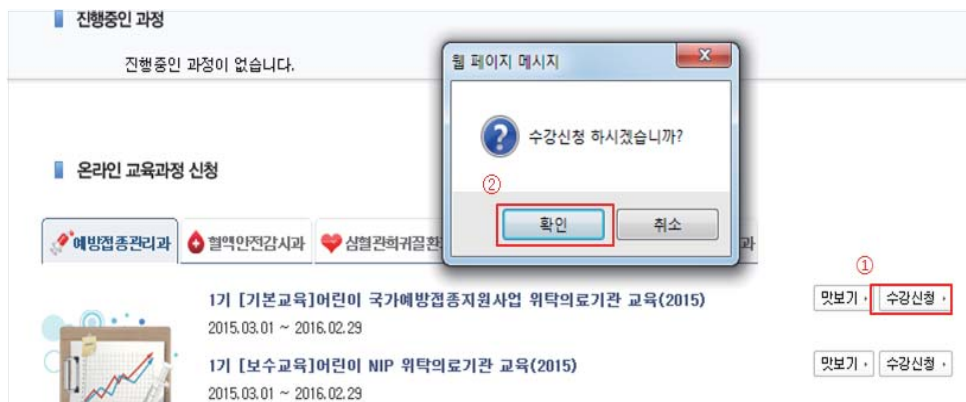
진행중인 과정

진행중인 과정이 없습니다.

웹 페이지 메시지

수강신청 하시겠습니까?

②

확인 취소

온라인 교육과정 신청

예방접종관리과 혈액안전감시과 심혈관희귀질환 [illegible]과

①

1기 [기본교육]어린이 국가예방접종지원사업 위탁의료기관 교육(2015)

2015.03.01 ~ 2016.02.29

맛보기 수강신청

1기 [보수교육]어린이 NIP 위탁의료기관 교육(2015)

2015.03.01 ~ 2016.02.29

맛보기 수강신청